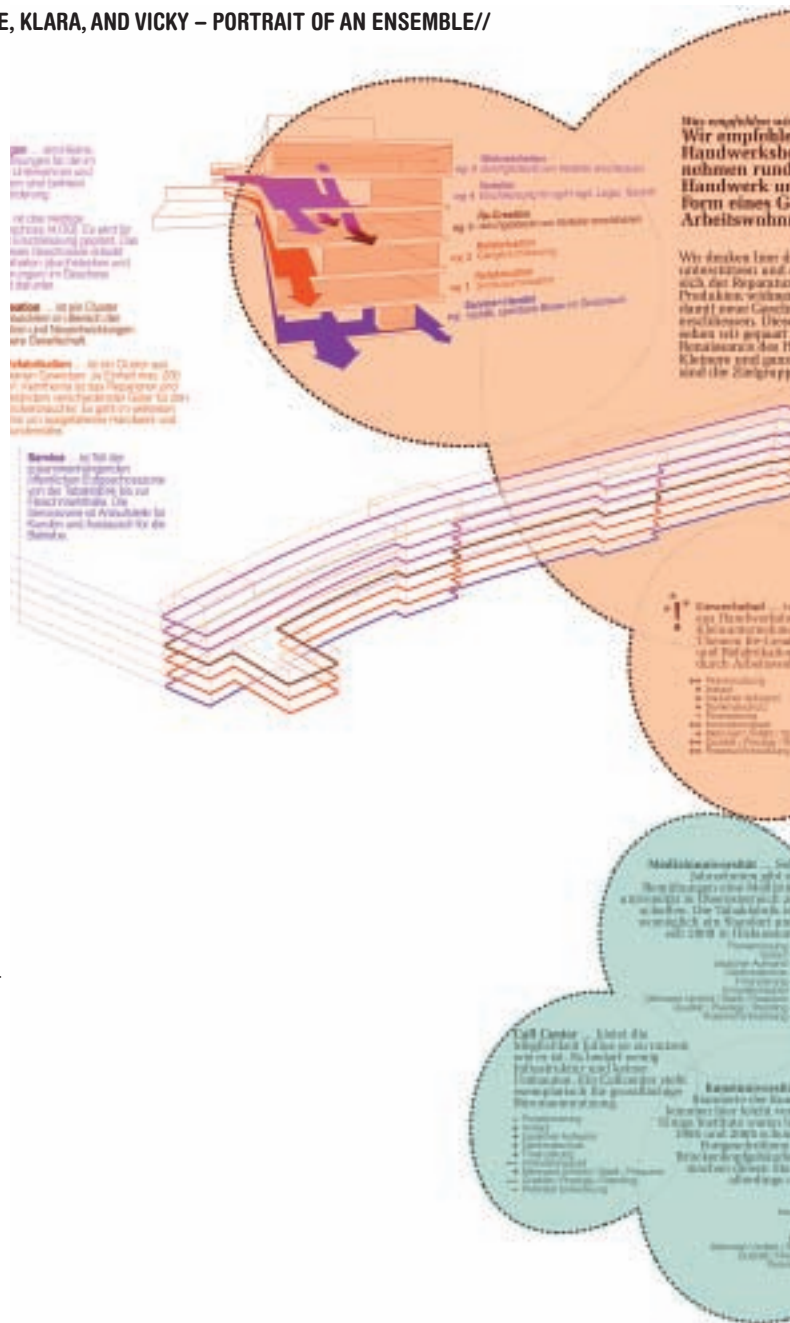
E, KLARA, AND VICKY – PORTRAIT OF AN ENSEMBLE//

Wir empfehle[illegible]
Handwerksho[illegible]
nehmen rund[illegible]
Handwerk u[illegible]
Form eines G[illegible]
Arbeitswohn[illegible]

Wir denken hier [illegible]

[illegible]

Service ... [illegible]

Gewerbehof ... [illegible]

Multikulturmarkt ... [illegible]

Call Center ... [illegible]

Kunstinstallation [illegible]